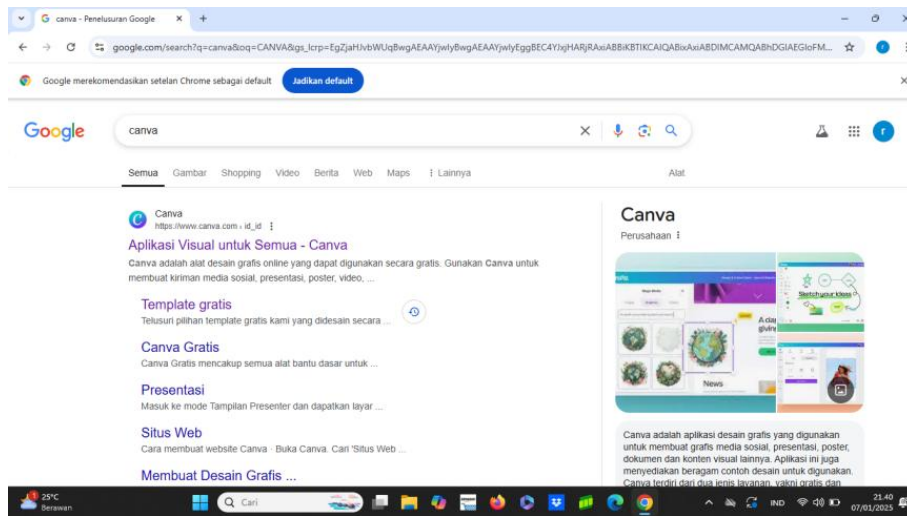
canva - Penelusuran Google ×  +

google.com/search?q=canva&oq=CANVA&gs_lcrp=EgZjaHJvbWUqBwgAEAAYjwIyBwgAEAAYjwIyEggBEC4YJxjHARjRAxiABBiKBTIKCAIQABixAxiABDIMCAMQABhDGIAEGIoFM...

Google merekomendasikan setelan Chrome sebagai default  Jadikan default

Google

canva

Semua  Gambar  Shopping  Video  Berita  Web  Maps  ⋮ Lainnya  Alat

Canva
https://www.canva.com › id_id

Aplikasi Visual untuk Semua - Canva

Canva adalah alat desain grafis online yang dapat digunakan secara gratis. Gunakan Canva untuk membuat kiriman media sosial, presentasi, poster, video, ...

Template gratis
Telusuri pilihan template gratis kami yang didesain secara ...

Canva Gratis
Canva Gratis mencakup semua alat bantu dasar untuk ...

Presentasi
Masuk ke mode Tampilan Presenter dan dapatkan layar ...

Situs Web
Cara membuat website Canva · Buka Canva. Cari 'Situs Web ...

Membuat Desain Grafis ...

Canva
Perusahaan ⋮

Sketch your ideas
News

Canva adalah aplikasi desain grafis yang digunakan untuk membuat grafis media sosial, presentasi, poster, dokumen dan konten visual lainnya. Aplikasi ini juga menyediakan beragam contoh desain untuk digunakan. Canva terdiri dari dua jenis layanan, yakni gratis dan

25°C
Berawan

Cari

IND

21.40
07/01/2025